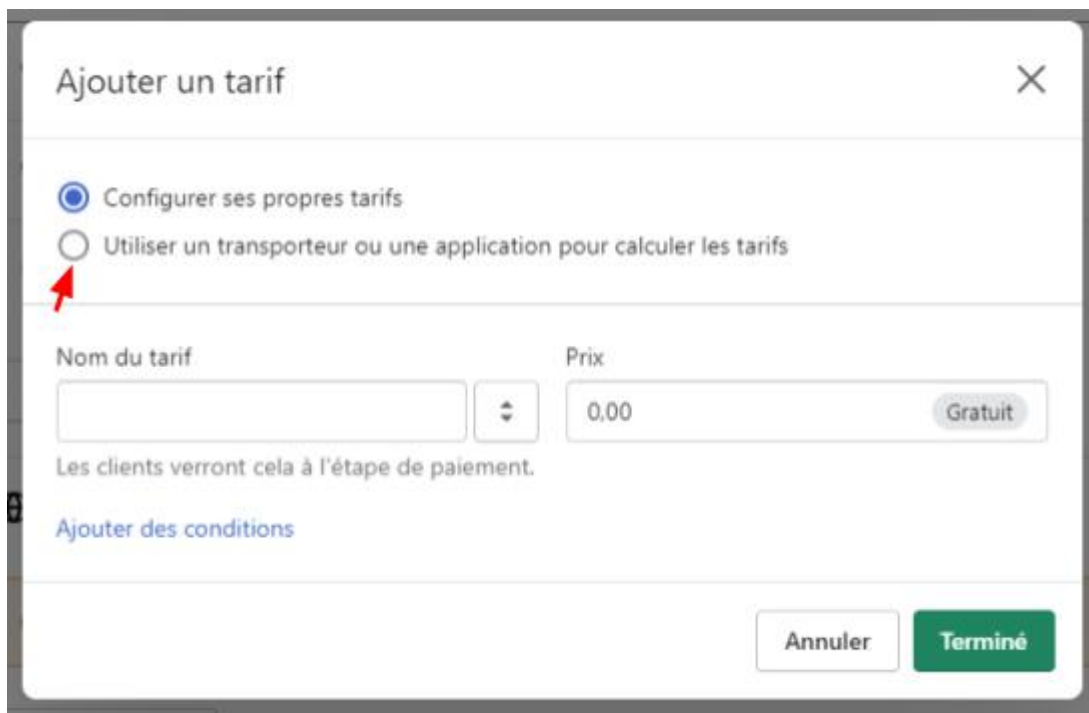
Ajouter un tarif

Configurer ses propres tarifs

Utiliser un transporteur ou une application pour calculer les tarifs

Nom du tarif

Prix

0,00

Gratuit

Les clients verront cela à l'étape de paiement.

Ajouter des conditions

Annuler

Terminé